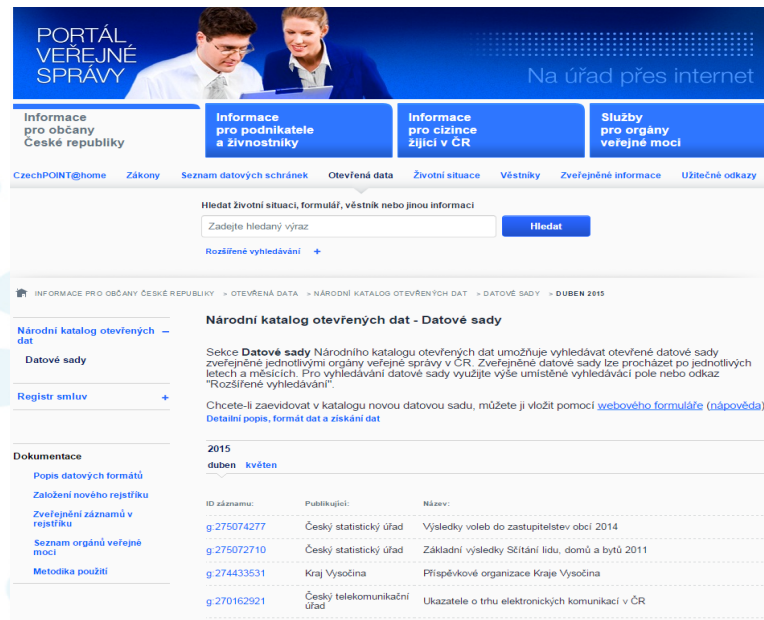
PORTÁL VEŘEJNÉ SPRÁVY

Na úřad přes internet

Informace pro občany České republiky

Informace pro podnikatele a živnostníky

Informace pro cizince žijící v ČR

Služby pro orgány veřejné moci

CzechPOINT@home Zákony Seznam datových schránek Otevřená data Životní situace Věstníky Zveřejněné informace Užitečné odkazy

Hledat životní situaci, formulář, věstník nebo jinou informaci

Zadejte hledaný výraz

Hledat

Rozšířené vyhledávání +

INFORMACE PRO OBČANY ČESKÉ REPUBLIKY > OTEVŘENÁ DATA > NÁRODNÍ KATALOG OTEVŘENÝCH DAT > DATOVÉ SADY > DUBEN 2015

Národní katalog otevřených dat –

Datové sady

Registr smluv +

Dokumentace

Popis datových formátů

Založení nového rejstříku

Zveřejnění záznamů v rejstříku

Seznam orgánů veřejné moci

Metodika použití

Národní katalog otevřených dat - Datové sady

Sekce Datové sady Národního katalogu otevřených dat umožňuje vyhledávat otevřené datové sady zveřejněné jednotlivými orgány veřejné správy v ČR. Zveřejněné datové sady lze procházet po jednotlivých letech a měsících. Pro vyhledávání datové sady využijte výše umístěné vyhledávací pole nebo odkaz "Rozšířené vyhledávání".

Chcete-li zaevidovat v katalogu novou datovou sadu, můžete ji vložit pomocí webového formuláře (nápověda)

Detailní popis, formát dat a získání dat

2015

duben květen

| ID záznamu: | Publikující: | Název: |
|---|---|---|
| g:275074277 | Český statistický úřad | Výsledky voleb do zastupitelstev obcí 2014 |
| g:275072710 | Český statistický úřad | Základní výsledky Sčítání lidu, domů a bytů 2011 |
| g:274433531 | Kraj Vysočina | Příspěvkové organizace Kraje Vysočina |
| g:270162921 | Český telekomunikační úřad | Ukazatele o trhu elektronických komunikací v ČR |